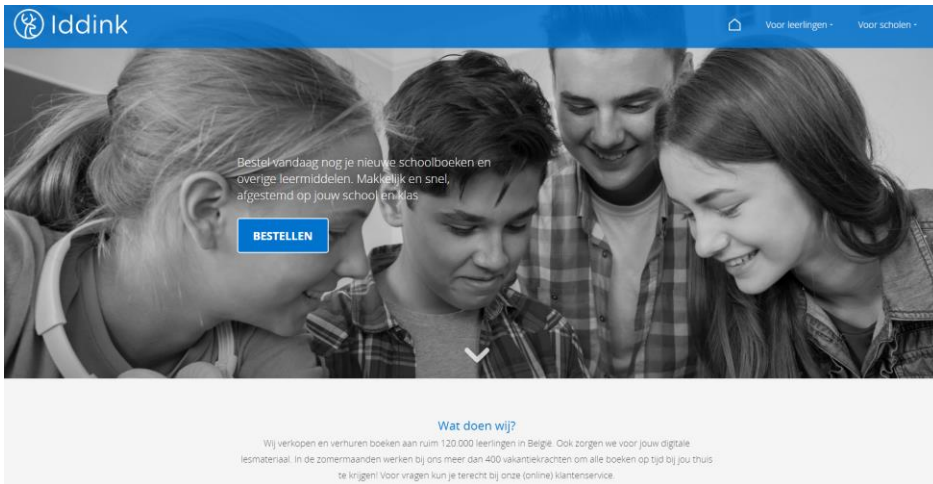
Iddink

Voor leerlingen ˅ Voor scholen ˅

Bestel vandaag nog je nieuwe schoolboeken en overige leermiddelen. Makkelijk en snel, afgestemd op jouw school en klas

BESTELLEN

Wat doen wij?

Wij verkopen en verhuren boeken aan ruim 120.000 leerlingen in België. Ook zorgen we voor jouw digitale lesmateriaal. In de zomermaanden werken bij ons meer dan 400 vakantiekrachten om alle boeken op tijd bij jou thuis te krijgen! Voor vragen kun je terecht bij onze (online) klantenservice.